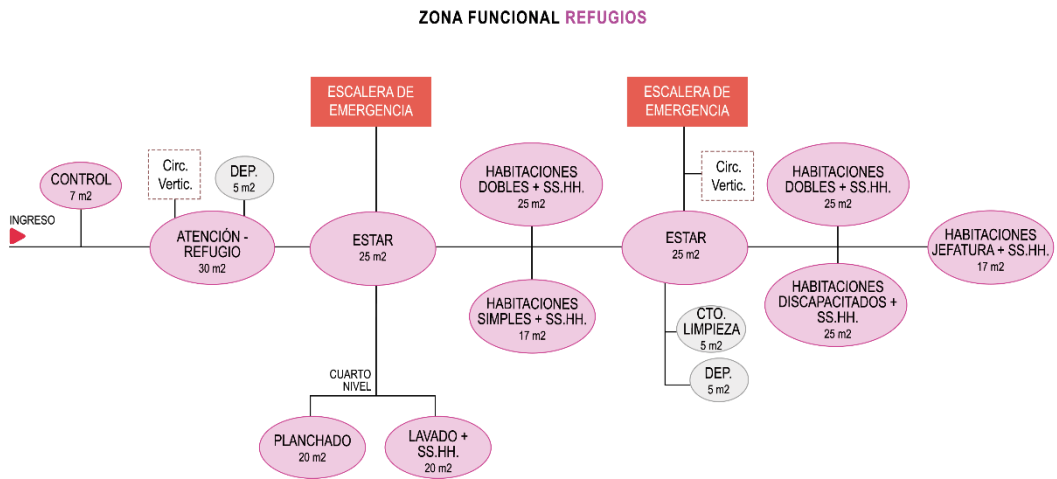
ZONA FUNCIONAL REFUGIOS

ESCALERA DE EMERGENCIA

ESCALERA DE EMERGENCIA

CONTROL
7 m2

Circ. Vertic.

DEP.
5 m2

HABITACIONES DOBLES + SS.HH.
25 m2

Circ. Vertic.

HABITACIONES DOBLES + SS.HH.
25 m2

INGRESO

ATENCIÓN - REFUGIO
30 m2

ESTAR
25 m2

ESTAR
25 m2

HABITACIONES JEFATURA + SS.HH.
17 m2

HABITACIONES SIMPLES + SS.HH.
17 m2

CTO. LIMPIEZA
5 m2

HABITACIONES DISCAPACITADOS + SS.HH.
25 m2

CUARTO NIVEL

DEP.
5 m2

PLANCHADO
20 m2

LAVADO + SS.HH.
20 m2